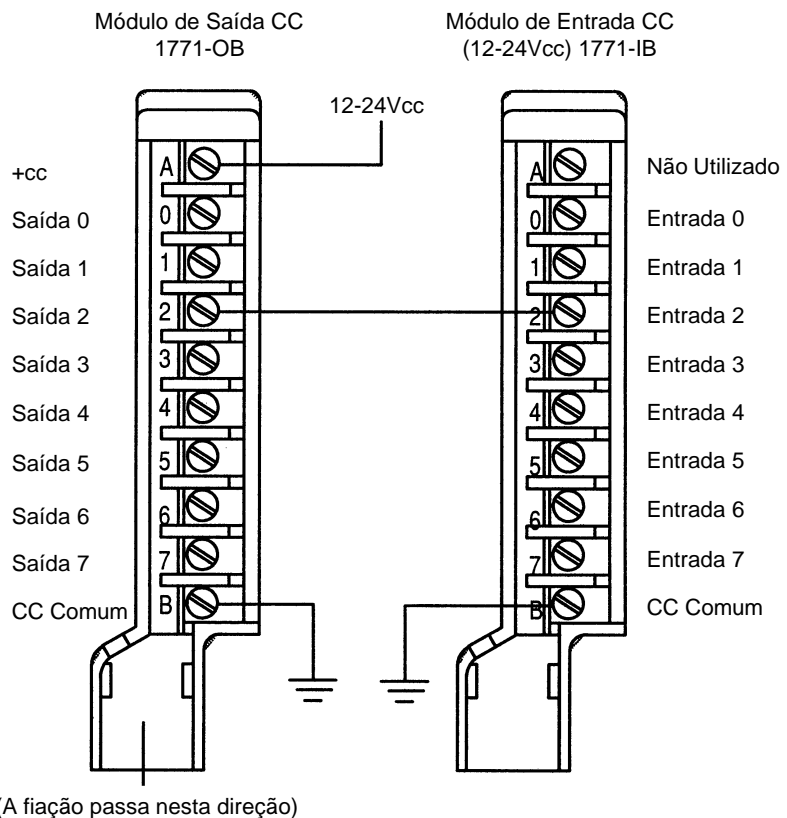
Módulo de Saída CC
1771-OB

Módulo de Entrada CC
(12-24Vcc) 1771-IB

12-24Vcc

+cc
Saída 0
Saída 1
Saída 2
Saída 3
Saída 4
Saída 5
Saída 6
Saída 7
CC Comum

A
0
1
2
3
4
5
6
7
B

A
0
1
2
3
4
5
6
7
B

Não Utilizado
Entrada 0
Entrada 1
Entrada 2
Entrada 3
Entrada 4
Entrada 5
Entrada 6
Entrada 7
CC Comum

(A fiação passa nesta direção)